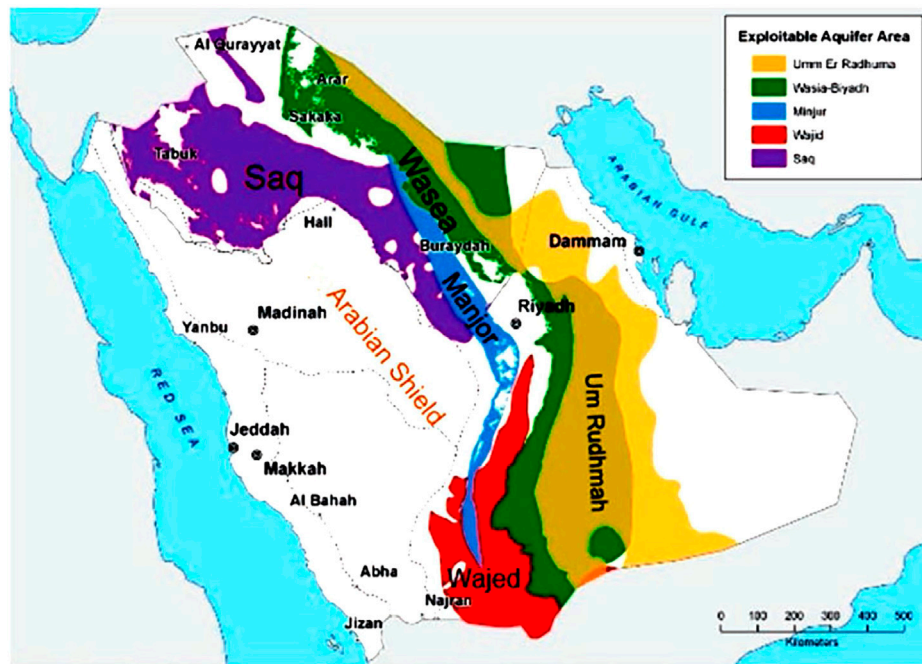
Exploitable Aquifer Area
Umm Er Radhuma
Wasia-Biyadh
Minjur
Wajid
Saq

Al Gurayyat
Arar
Sakaka
Tabuk
Saq
Wasea
Hail
Buraydah
Manjor
Dammam
ARABIAN GULF
Riyadh
Madinah
Yanbu
Arabian Shield
RED SEA
Jeddah
Makkah
Al Bahah
Um Rudhmah
Abha
Wajed
Najran
Jizan
0 100 200 300 400 500
Kilometers